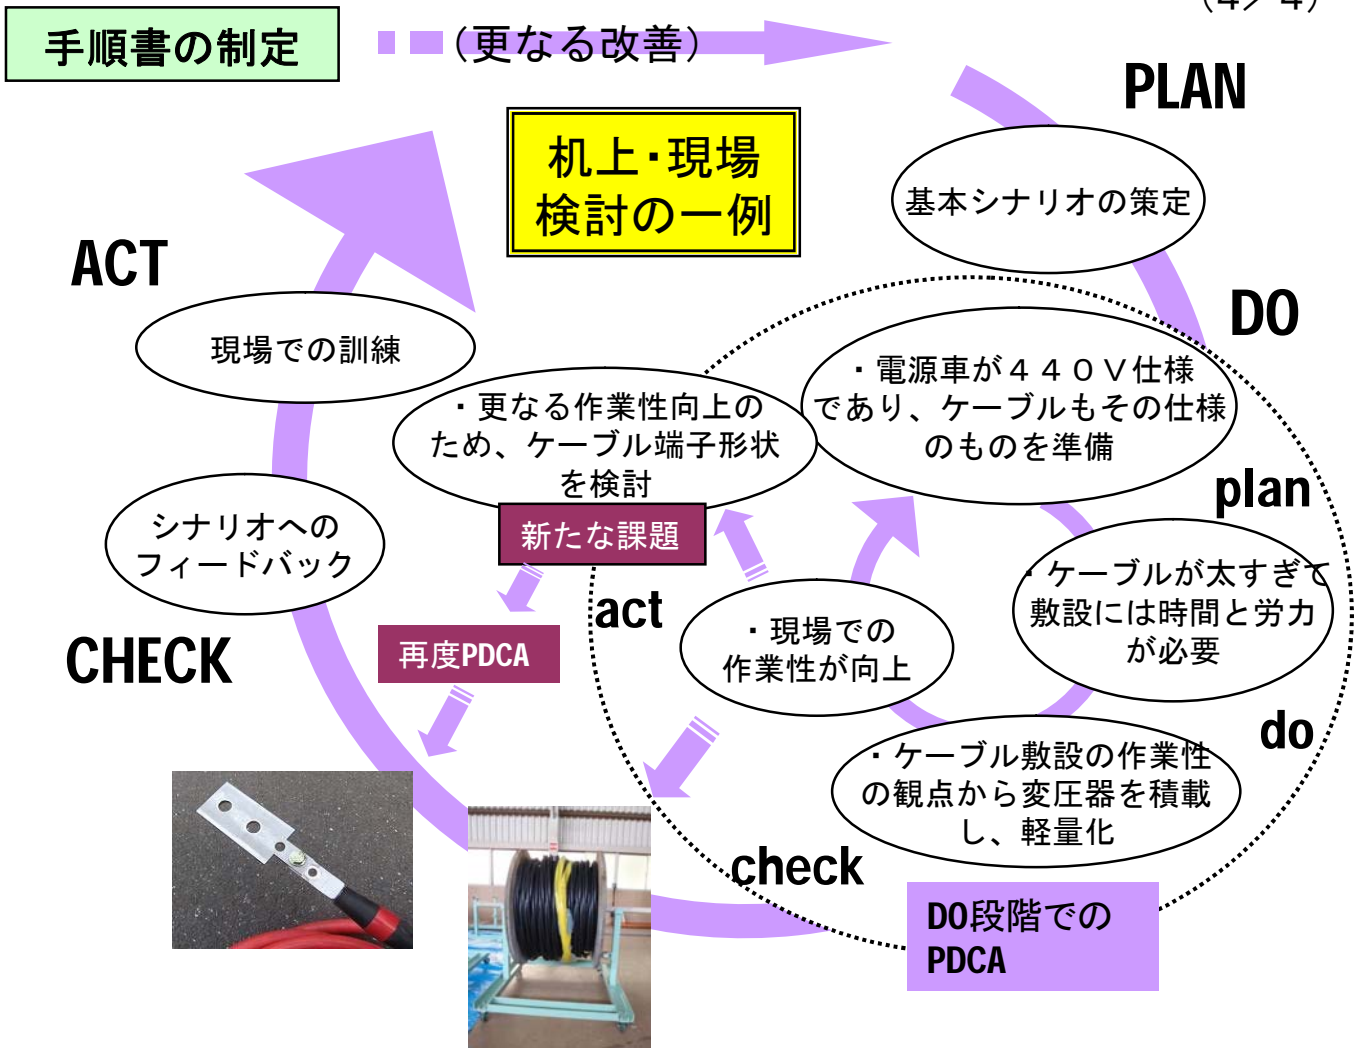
手順書の制定

（更なる改善）

(4/ 4)

机上・現場検討の一例

PLAN

基本シナリオの策定

DO

ACT

現場での訓練

・電源車が４４０Ｖ仕様であり、ケーブルもその仕様のものを準備

・更なる作業性向上のため、ケーブル端子形状を検討

新たな課題

plan

シナリオへのフィードバック

・ケーブルが太すぎて敷設には時間と労力が必要

act

・現場での作業性が向上

CHECK

再度PDCA

do

・ケーブル敷設の作業性の観点から変圧器を積載し、軽量化

check

DO段階でのPDCA